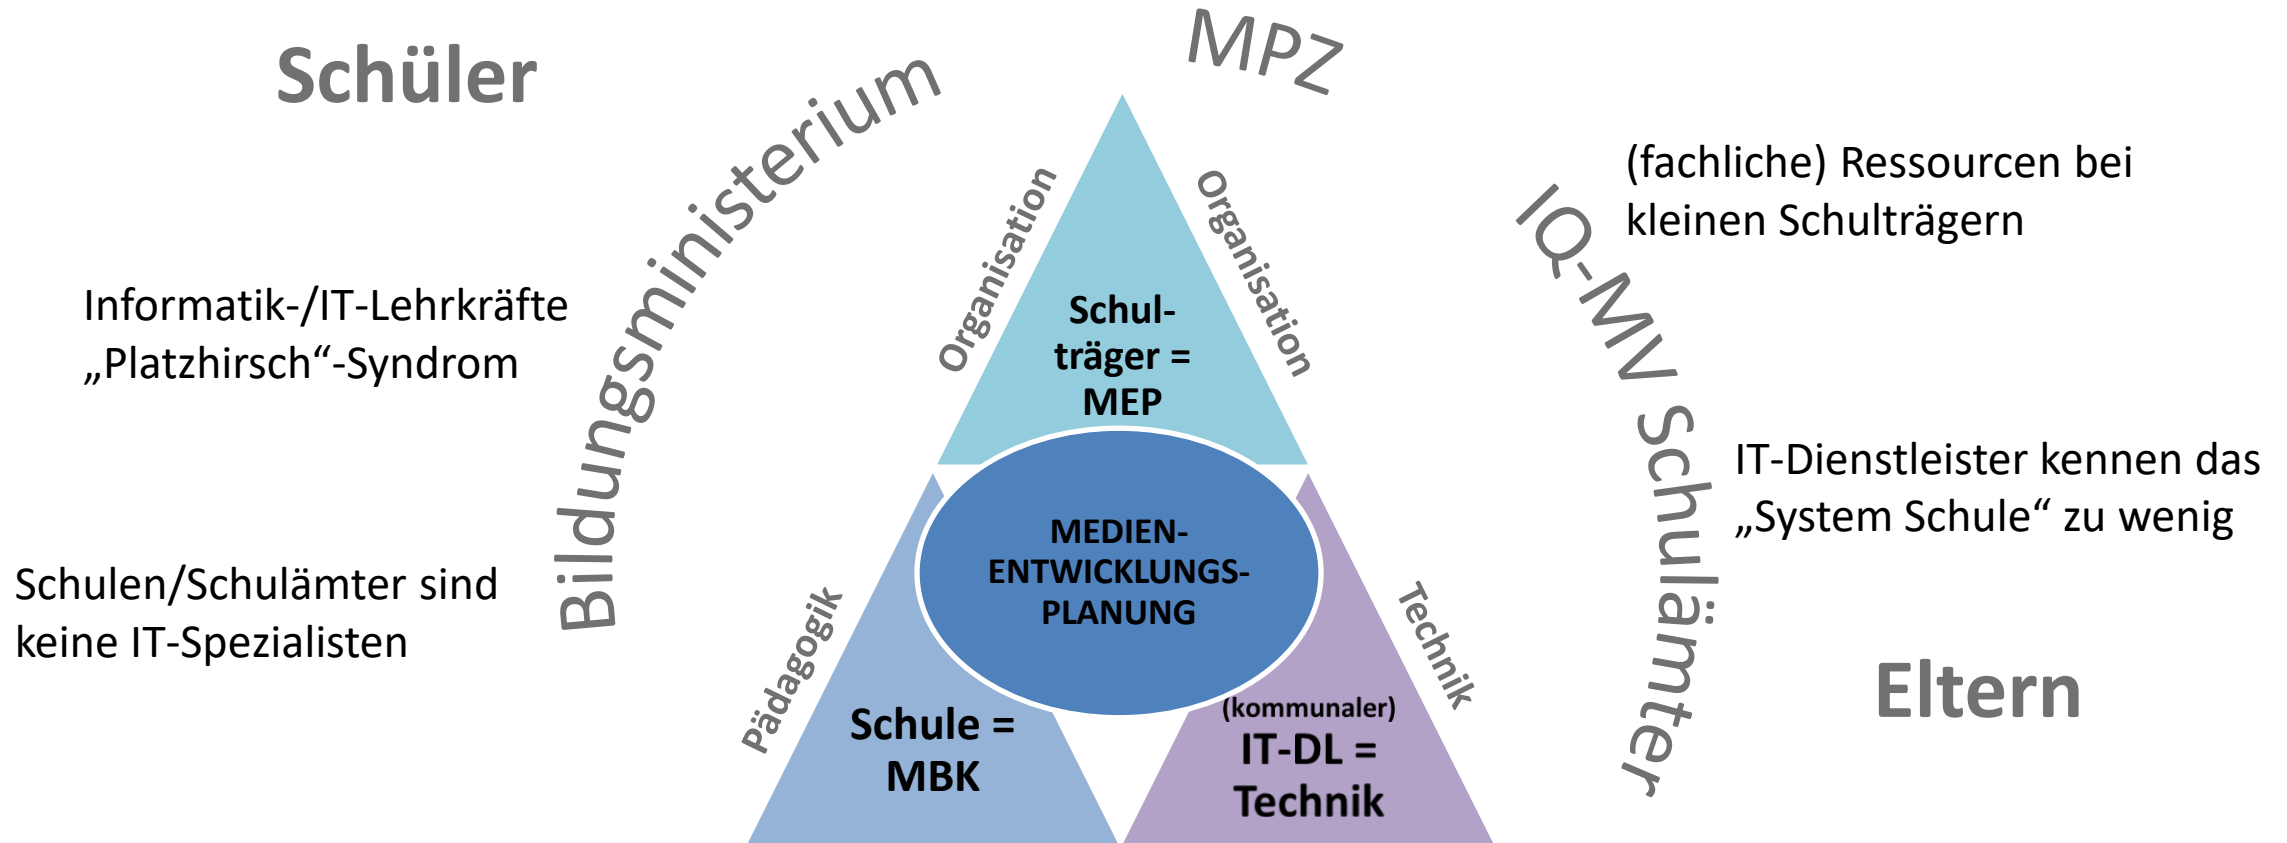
Schüler

Bildungsministerium

MPZ

(fachliche) Ressourcen bei kleinen Schulträgern

IQ-MV Schulämter

Informatik-/IT-Lehrkräfte „Platzhirsch“-Syndrom

Schulen/Schulämter sind keine IT-Spezialisten

Organisation

Organisation

Schul-träger = MEP

MEDIEN-ENTWICKLUNGS-PLANUNG

Pädagogik

Technik

Schule = MBK

(kommunaler) IT-DL = Technik

IT-Dienstleister kennen das „System Schule“ zu wenig

Eltern